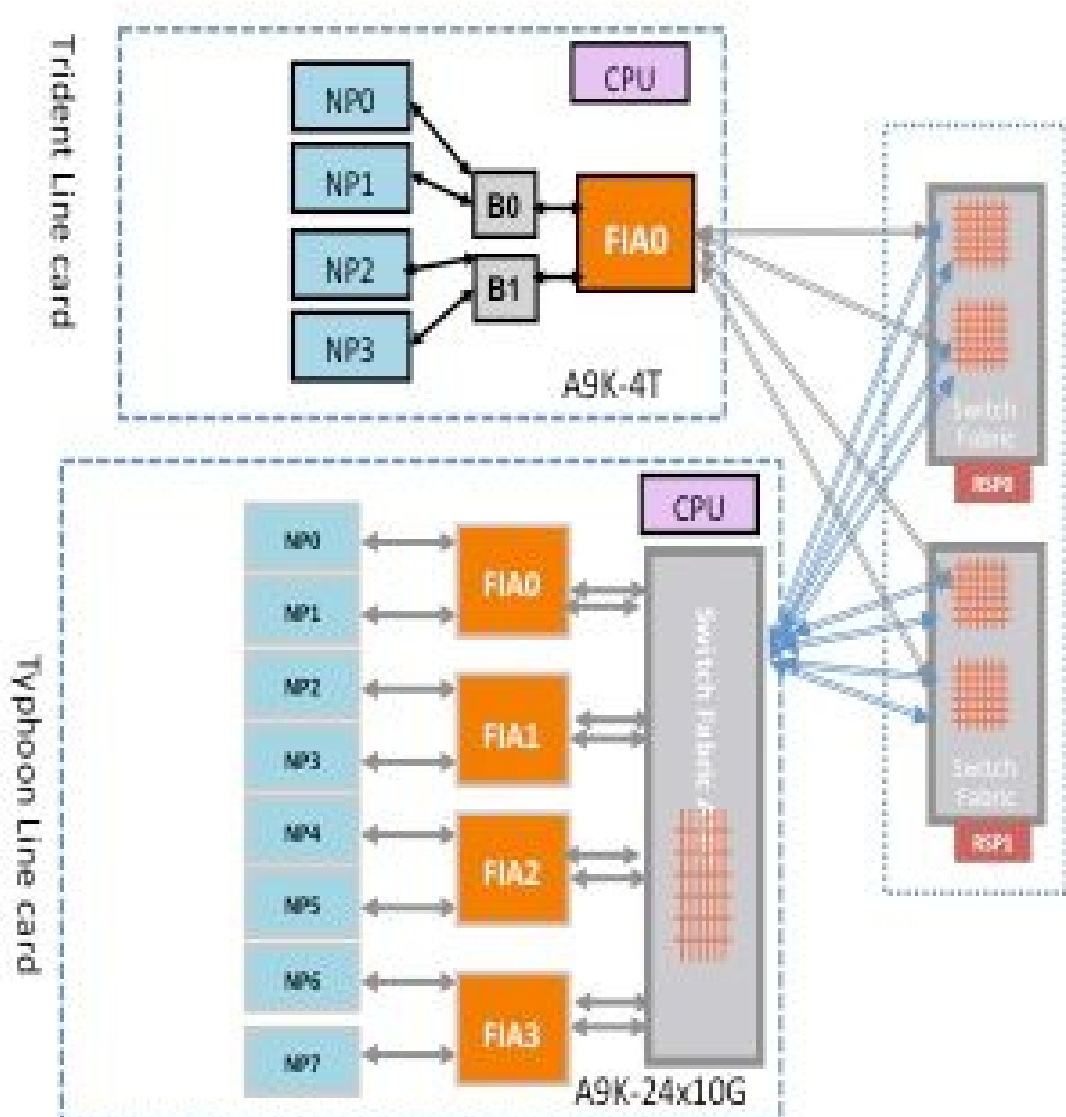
Trident Line card

CPU

NP0

NP1

NP2

NP3

B0

B1

FIA0

A9K-4T

Switch Fabric

RSP0

Typhoon Line card

CPU

NP0

NP1

NP2

NP3

NP4

NP5

NP6

NP7

FIA0

FIA1

FIA2

FIA3

Switch Fabric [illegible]

A9K-24x10G

Switch Fabric

RSP1